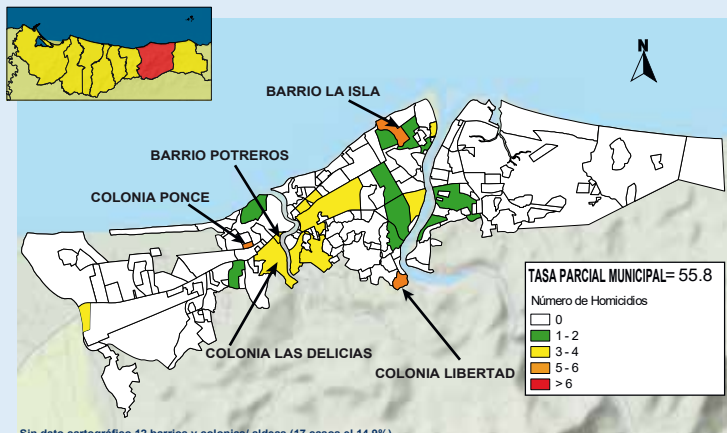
N

BARRIO LA ISLA

BARRIO POTREROS

COLONIA PONCE

COLONIA LAS DELICIAS

COLONIA LIBERTAD

TASA PARCIAL MUNICIPAL= 55.8

Número de Homicidios

0

1 - 2

3 - 4

5 - 6

> 6

Sin dato cartográfico 12 barrios y colonias/ aldeas (17 casos el 14.8%)